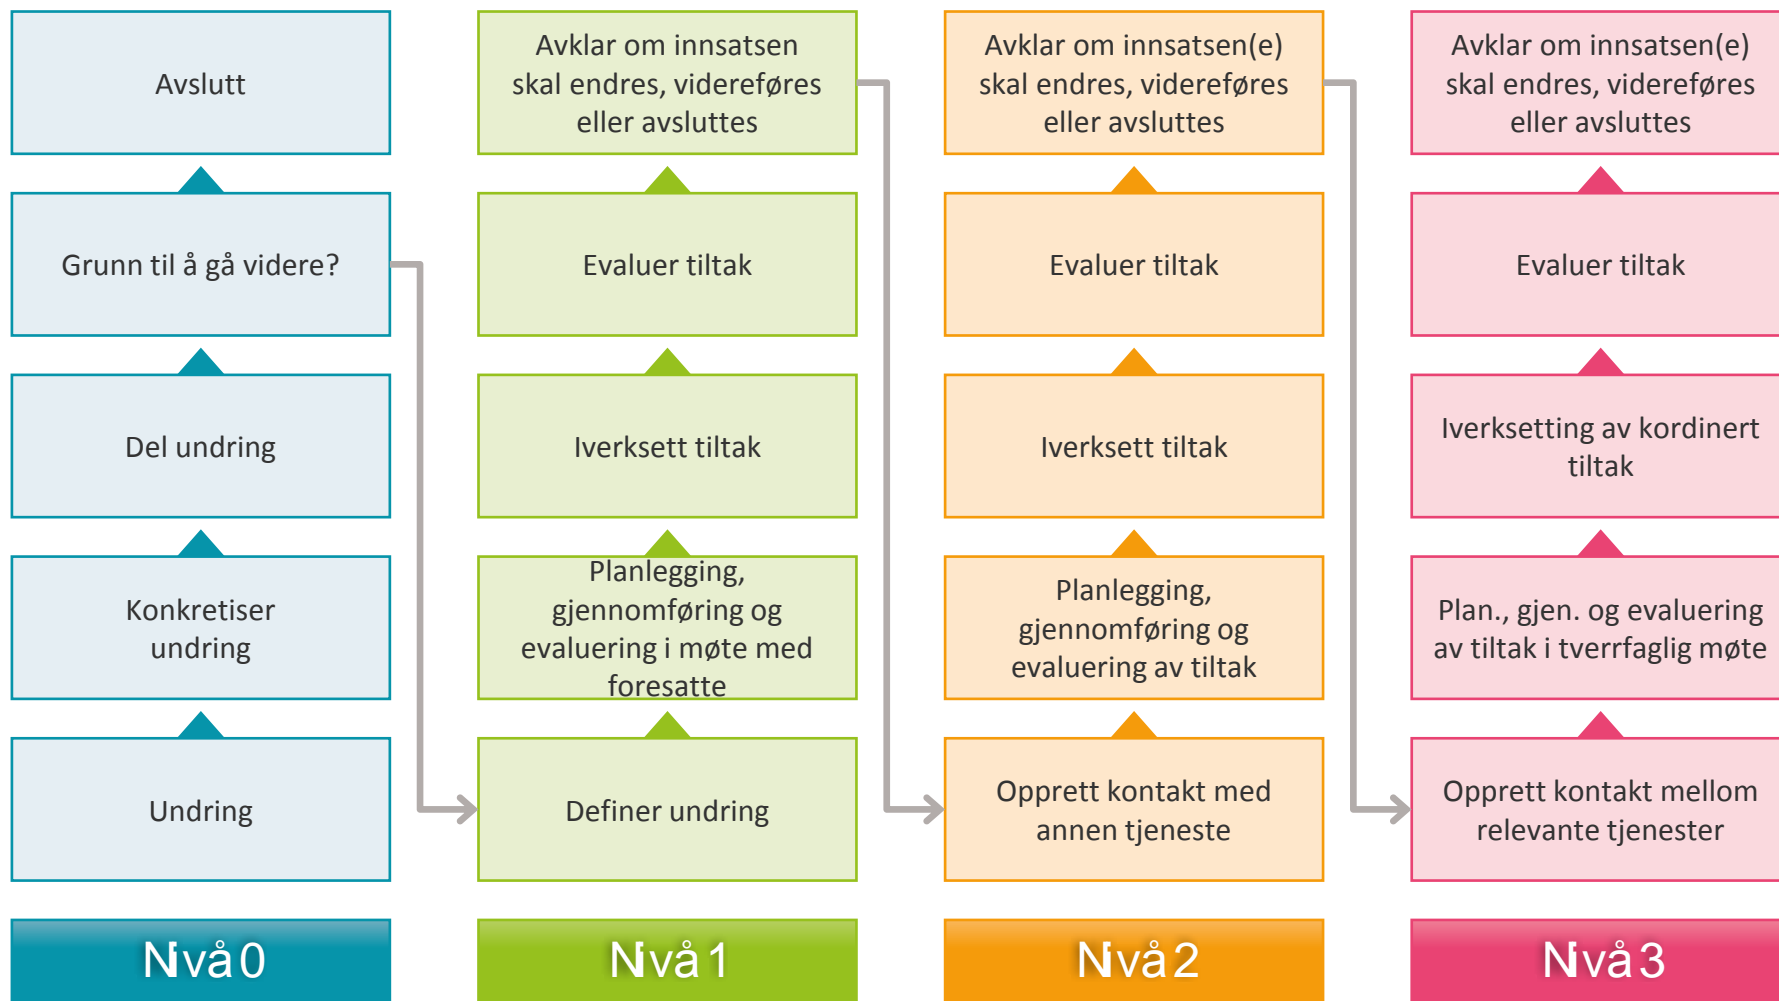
Avslutt

Grunn til å gå videre?

Del undring

Konkretiser undring

Undring

Nivå 0

Avklar om innsatsen skal endres, videreføres eller avsluttes

Evaluer tiltak

Iverksett tiltak

Planlegging, gjennomføring og evaluering i møte med foresatte

Definer undring

Nivå 1

Avklar om innsatsen(e) skal endres, videreføres eller avsluttes

Evaluer tiltak

Iverksett tiltak

Planlegging, gjennomføring og evaluering av tiltak

Opprett kontakt med annen tjeneste

Nivå 2

Avklar om innsatsen(e) skal endres, videreføres eller avsluttes

Evaluer tiltak

Iverksetting av kordinert tiltak

Plan., gjen. og evaluering av tiltak i tverrfaglig møte

Opprett kontakt mellom relevante tjenester

Nivå 3